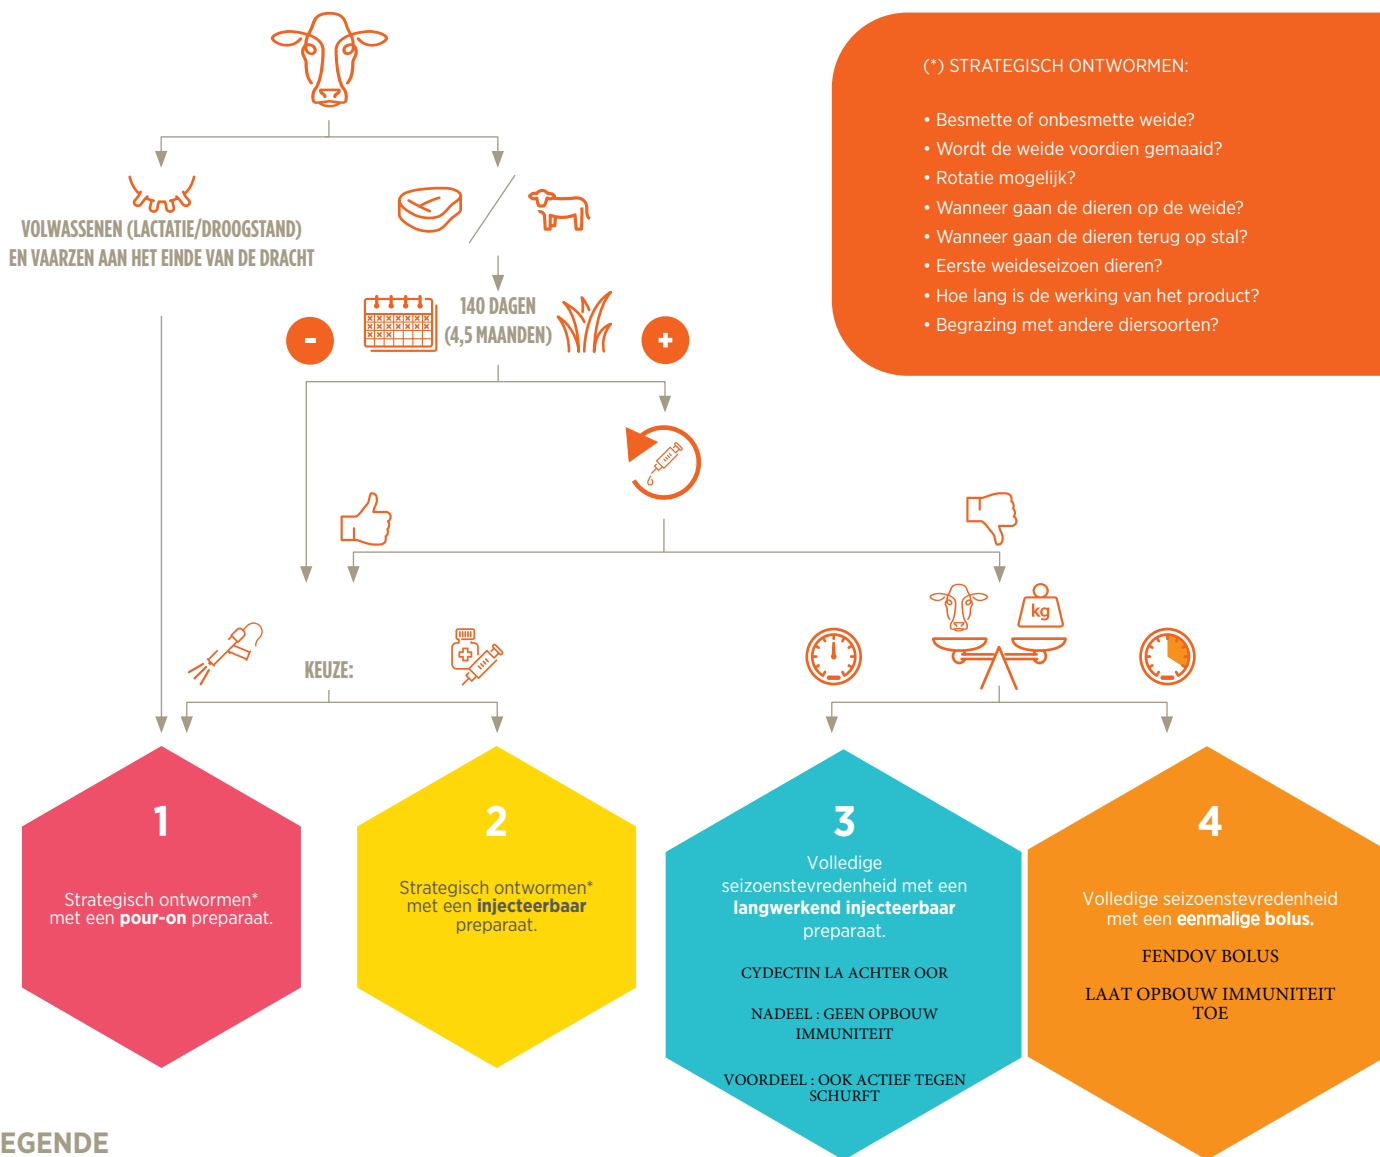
(*) STRATEGISCH ONTWORMEN:

• Besmette of onbesmette weide?
• Wordt de weide voordien gemaaid?
• Rotatie mogelijk?
• Wanneer gaan de dieren op de weide?
• Wanneer gaan de dieren terug op stal?
• Eerste weideseizoen dieren?
• Hoe lang is de werking van het product?
• Begrazing met andere diersoorten?

VOLWASSENEN (LACTATIE/DROOGSTAND) EN VAARZEN AAN HET EINDE VAN DE DRACHT

140 DAGEN (4,5 MAANDEN)

-

+

kg

KEUZE:

1

Strategisch ontwormen* met een **pour-on** preparaat.

2

Strategisch ontwormen* met een **injecteerbaar** preparaat.

3

Volledige seizoenstevredenheid met een **langwerkend injecteerbaar** preparaat.

CYDECTIN LA ACHTER OOR

NADEEL : GEEN OPBOUW IMMUNITEIT

VOORDEEL : OOK ACTIEF TEGEN SCHURFT

4

Volledige seizoenstevredenheid met een **eenmalige bolus.**

FENDOV BOLUS

LAAT OPBOUW IMMUNITEIT TOE

EGENDE